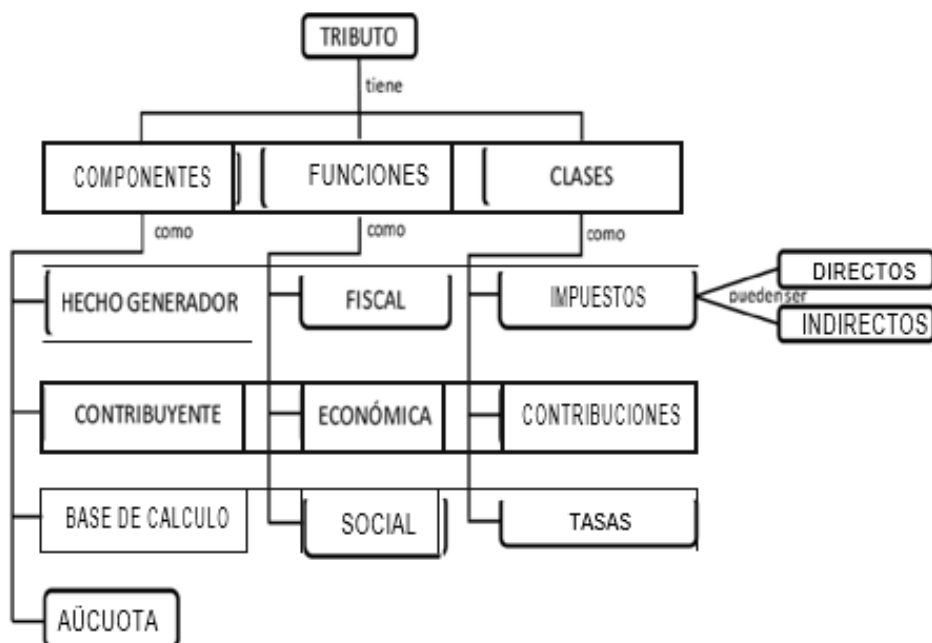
TRIBUTO

tiene

COMPONENTES

FUNCIONES

CLASES

como

como

como

HECHO GENERADOR

FISCAL

IMPUESTOS

puedenser

DIRECTOS

INDIRECTOS

CONTRIBUYENTE

ECONÓMICA

CONTRIBUCIONES

BASE DE CALCULO

SOCIAL

TASAS

AÚCUOTA